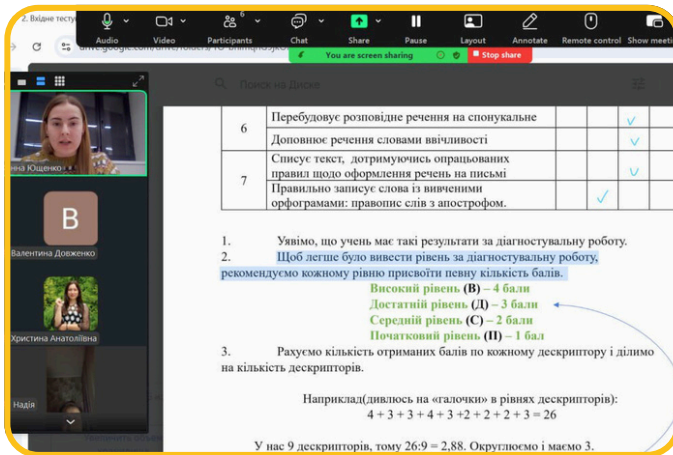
2. Вхідне тесту

Audio Video 6 Participants Chat Share Pause Layout Annotate Remote control Show meeti

drive.google.com/drive/folders/1U-emmprosjkb

You are screen sharing Stop share

Поиск на Диске

на Ющенко

B

Валентина Довженко

Христина Анатоліївна

Надія

| 6 | Перебудовує розповідне речення на спонукальне | | | √ |
|---|---|---|---|---|
| | Доповнює речення словами ввічливості | | | √ |
| 7 | Списує текст, дотримуючись опрацьованих правил щодо оформлення речень на письмі | | | √ |
| | Правильно записує слова із вивченими орфограмами: правопис слів з апострофом. | | √ | |

1. Уявімо, що учень має такі результати за діагностувальну роботу.

2. Щоб легше було вивести рівень за діагностувальну роботу, рекомендуємо кожному рівню присвоїти певну кількість балів.

Високий рівень (В) – 4 бали
Достатній рівень (Д) – 3 бали
Середній рівень (С) – 2 бали
Початковий рівень (П) – 1 бал

3. Рахуємо кількість отриманих балів по кожному дескриптору і ділимо на кількість дескрипторів.

Наприклад(дивлюсь на «галочки» в рівнях дескрипторів):
$4 + 3 + 3 + 4 + 3 + 2 + 2 + 2 + 3 = 26$

У нас 9 дескрипторів, тому 26:9 = 2,88. Округлюємо і маємо 3.